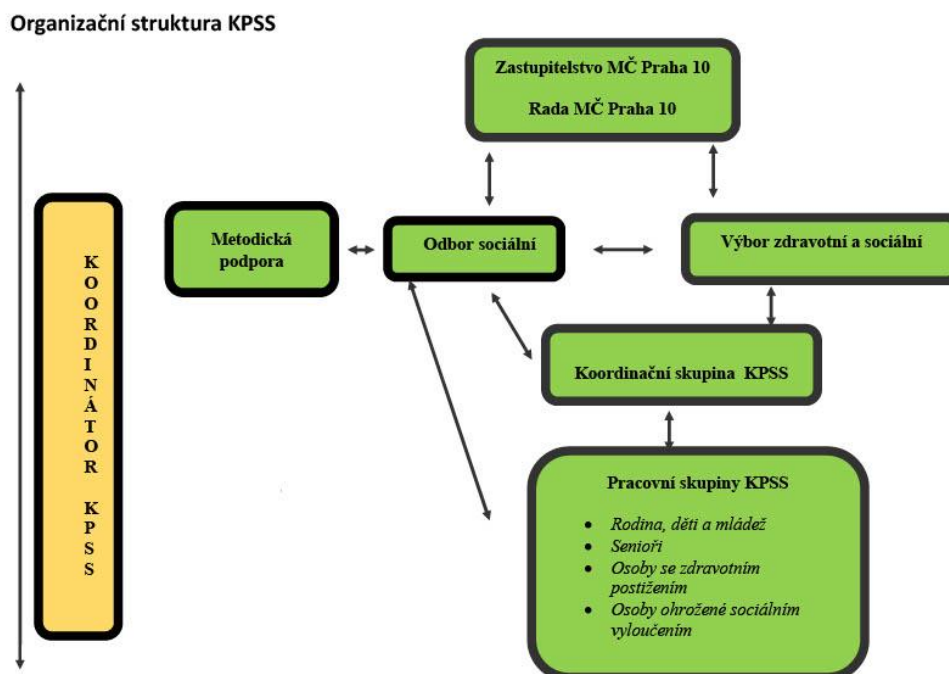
Organizační struktura KPSS

Zastupitelstvo MČ Praha 10

Rada MČ Praha 10

K O O R D I N Á T O R K P S S

Metodická podpora

Odbor sociální

Výbor zdravotní a sociální

Koordinační skupina KPSS

Pracovní skupiny KPSS

- Rodina, děti a mládež
- Senioři
- Osoby se zdravotním postižením
- Osoby ohrožené sociálním vyloučením